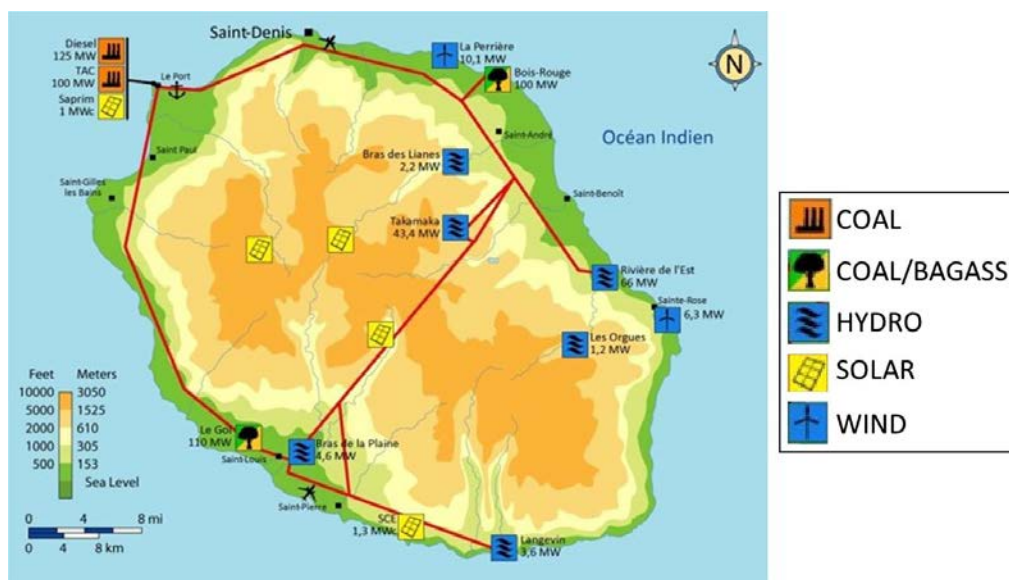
Saint-Denis

Diesel
125 MW
TAC
100 MW
Saprim
1 MWc

Le Port

La Perrière
10,1 MW

Bois-Rouge
100 MW

N

Saint-André

Océan Indien

Saint Paul

Saint-Gilles les Bains

Bras des Lianes
2,2 MW

Saint-Benoît

Takamaka
43,4 MW

Rivière de l'Est
66 MW

Sainte-Rose
6,3 MW

Les Orgues
1,2 MW

Feet | Meters
10000 | 3050
5000 | 1525
2000 | 610
1000 | 305
500 | 153
Sea Level

Le Gol
110 MW

Saint-Louis

Bras de la Plaine
4,6 MW

Saint-Pierre

SCE
1,3 MW

Langevin
3,6 MW

0 4 8 mi
0 4 8 km

COAL
COAL/BAGASS
HYDRO
SOLAR
WIND